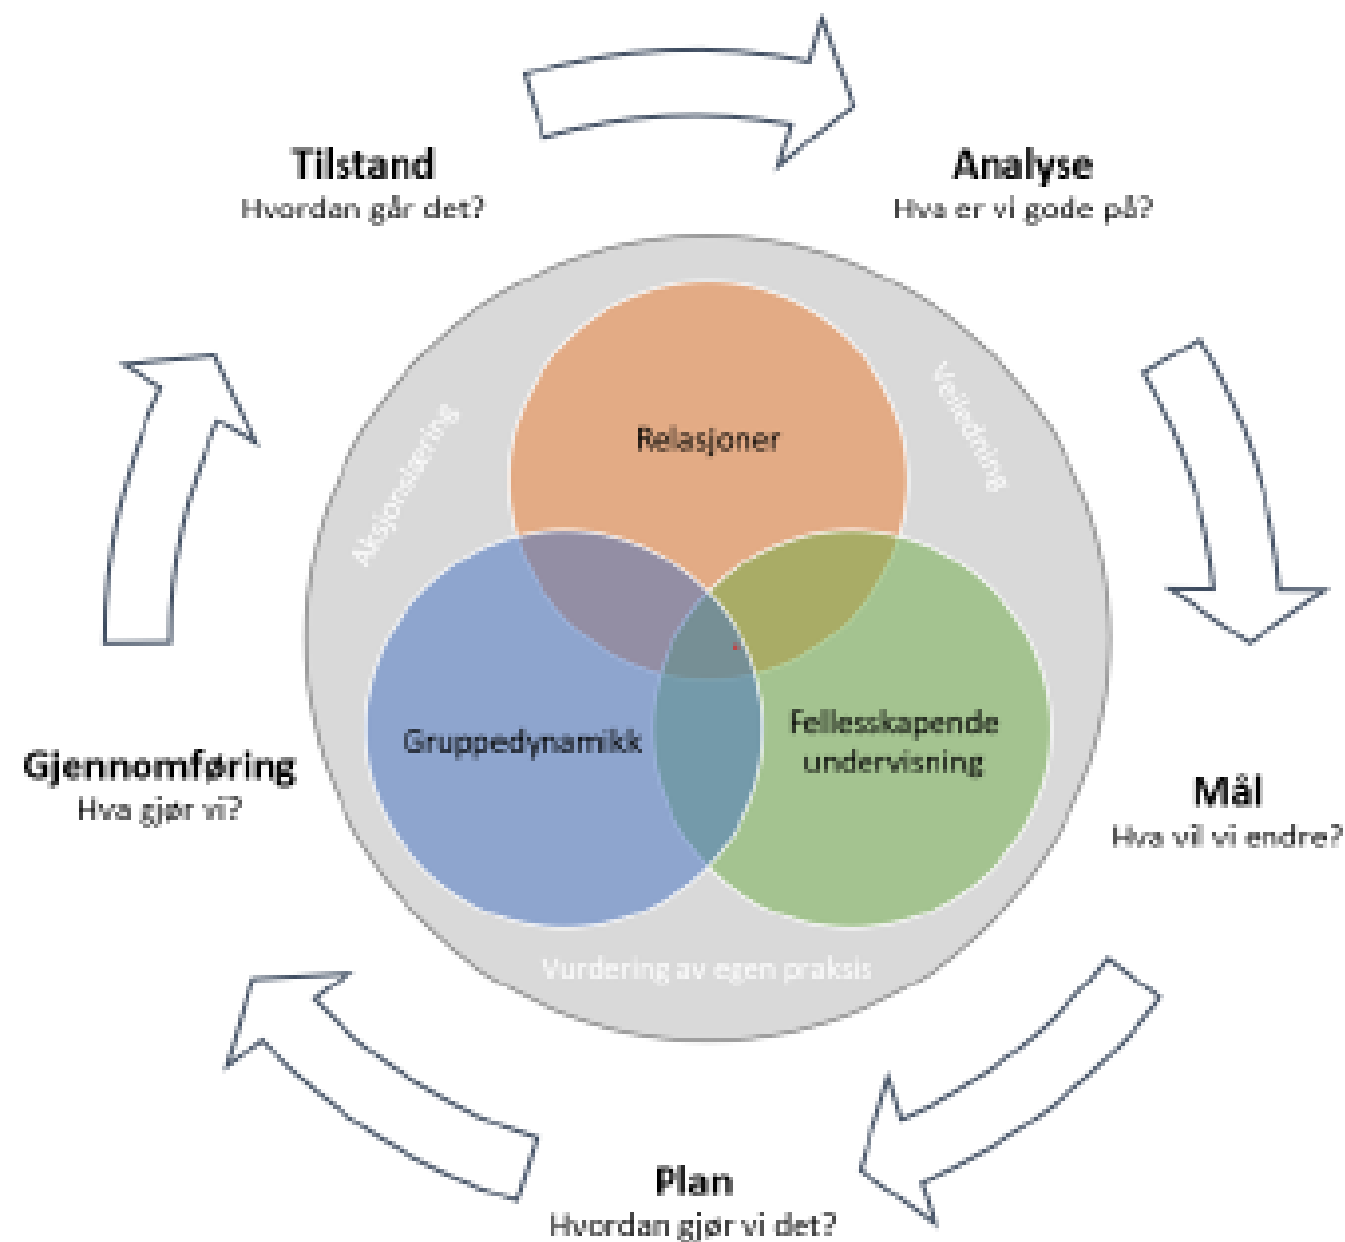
Tilstand
Hvordan går det?

Analyse
Hva er vi gode på?

Aksjonslæring

Relasjoner

Veiledning

Gruppedynamikk

Fellesskapende undervisning

Gjennomføring
Hva gjør vi?

Mål
Hva vil vi endre?

Vurdering av egen praksis

Plan
Hvordan gjør vi det?